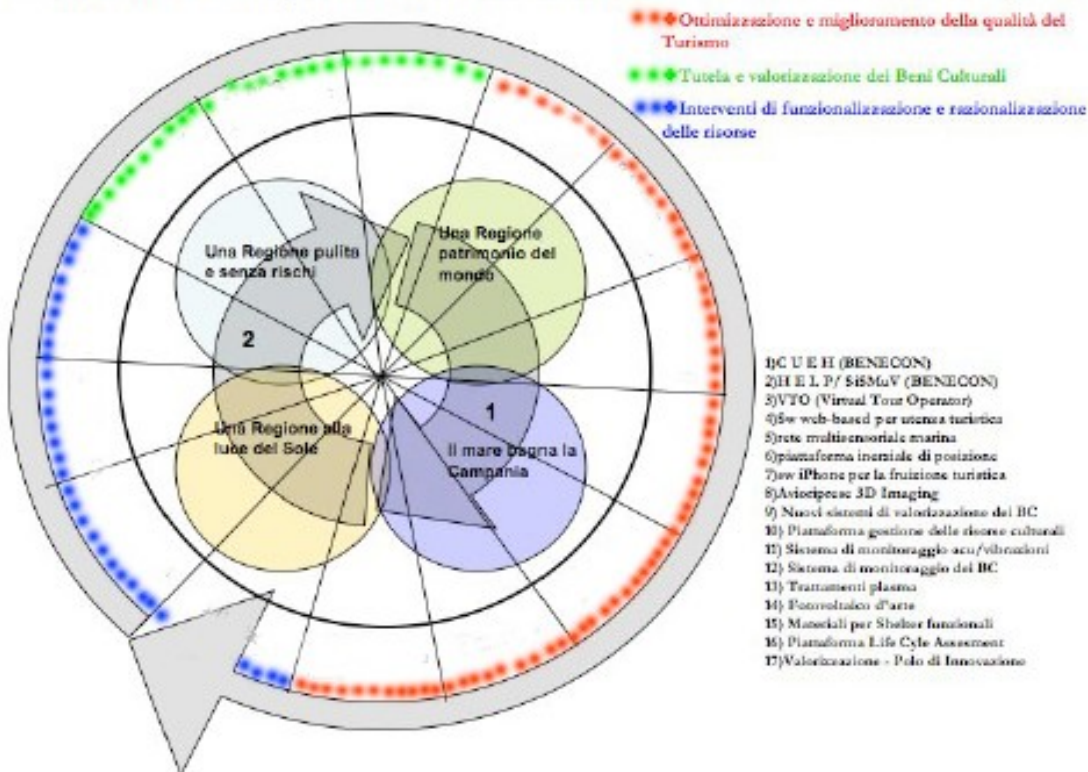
Ottimizzazione e miglioramento della qualità del Turismo

Tutela e valorizzazione dei Beni Culturali

Interventi di funzionalizzazione e razionalizzazione delle risorse

Una Regione pulita e senza rischi

Una Regione patrimonio del mondo

2

1

Una Regione alla luce del Sole

Il mare bagna la Campania

1)C U E H (BENECON)
2)H E L P/ SiSMoV (BENECON)
3)VTO (Virtual Tour Operator)
4)Sw web-based per utenza turistica
5)rete multisensoriale marina
6)piattaforma inerziale di posizione
7)sw iPhone per la fruizione turistica
8)Aviocipesse 3D Imaging
9) Nuovi sistemi di valorizzazione dei BC
10) Piattaforma gestione delle risorse culturali
11) Sistema di monitoraggio acu/vibrazioni
12) Sistema di monitoraggio dei BC
13) Trattamenti plasma
14) Fotovoltaico d'arte
15) Materiali per Shelter funzionali
16) Piattaforma Life Cyle Assesment
17)Valorizzazione - Polo di Innovazione